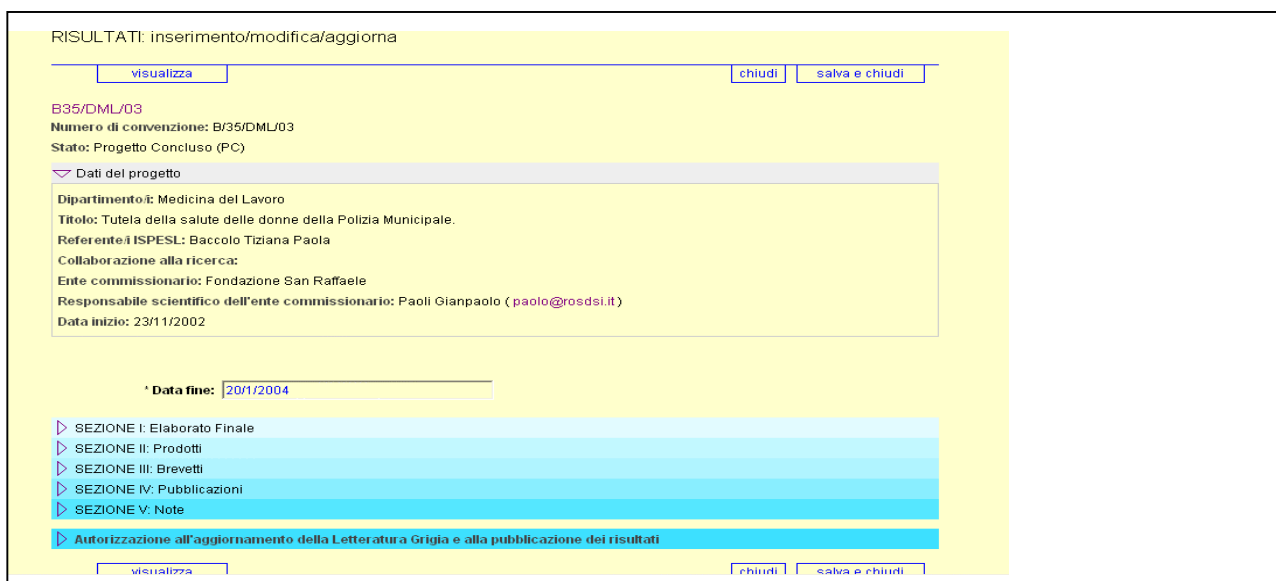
RISULTATI: inserimento/modifica/aggiorna

visualizza

chiudi

salva e chiudi

B35/DML/03

Numero di convenzione: B/35/DML/03

Stato: Progetto Concluso (PC)

Dati del progetto

Dipartimento/i: Medicina del Lavoro

Titolo: Tutela della salute delle donne della Polizia Municipale.

Referente/i ISPESL: Baccolo Tiziana Paola

Collaborazione alla ricerca:

Ente commissionario: Fondazione San Raffaele

Responsabile scientifico dell'ente commissionario: Paoli Gianpaolo ( paolo@rosdsi.it )

Data inizio: 23/11/2002

* Data fine: 20/1/2004

SEZIONE I: Elaborato Finale

SEZIONE II: Prodotti

SEZIONE III: Brevetti

SEZIONE IV: Pubblicazioni

SEZIONE V: Note

Autorizzazione all'aggiornamento della Letteratura Grigia e alla pubblicazione dei risultati

visualizza

chiudi

salva e chiudi